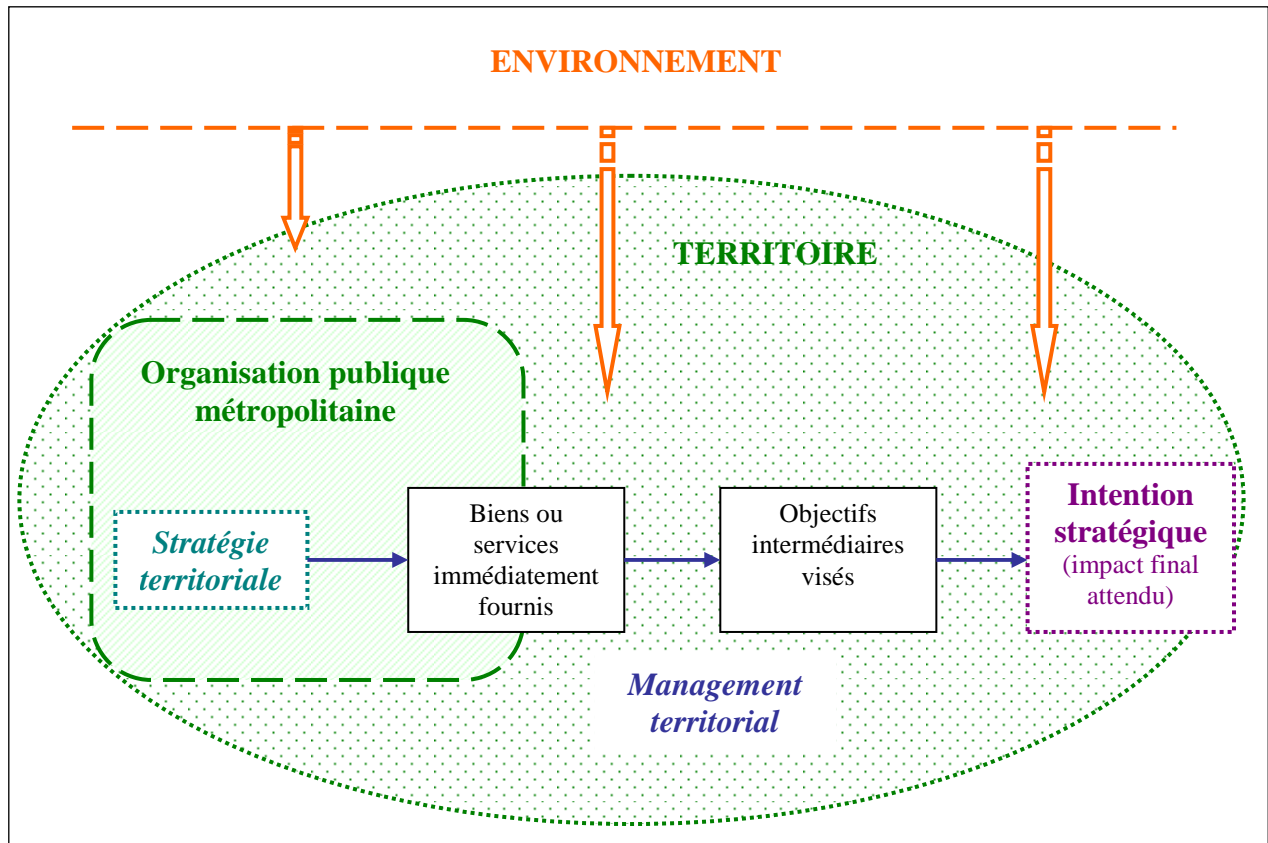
ENVIRONNEMENT

TERRITOIRE

Organisation publique métropolitaine

Stratégie territoriale

Biens ou services immédiatement fournis

Objectifs intermédiaires visés

Intention stratégique (impact final attendu)

Management territorial